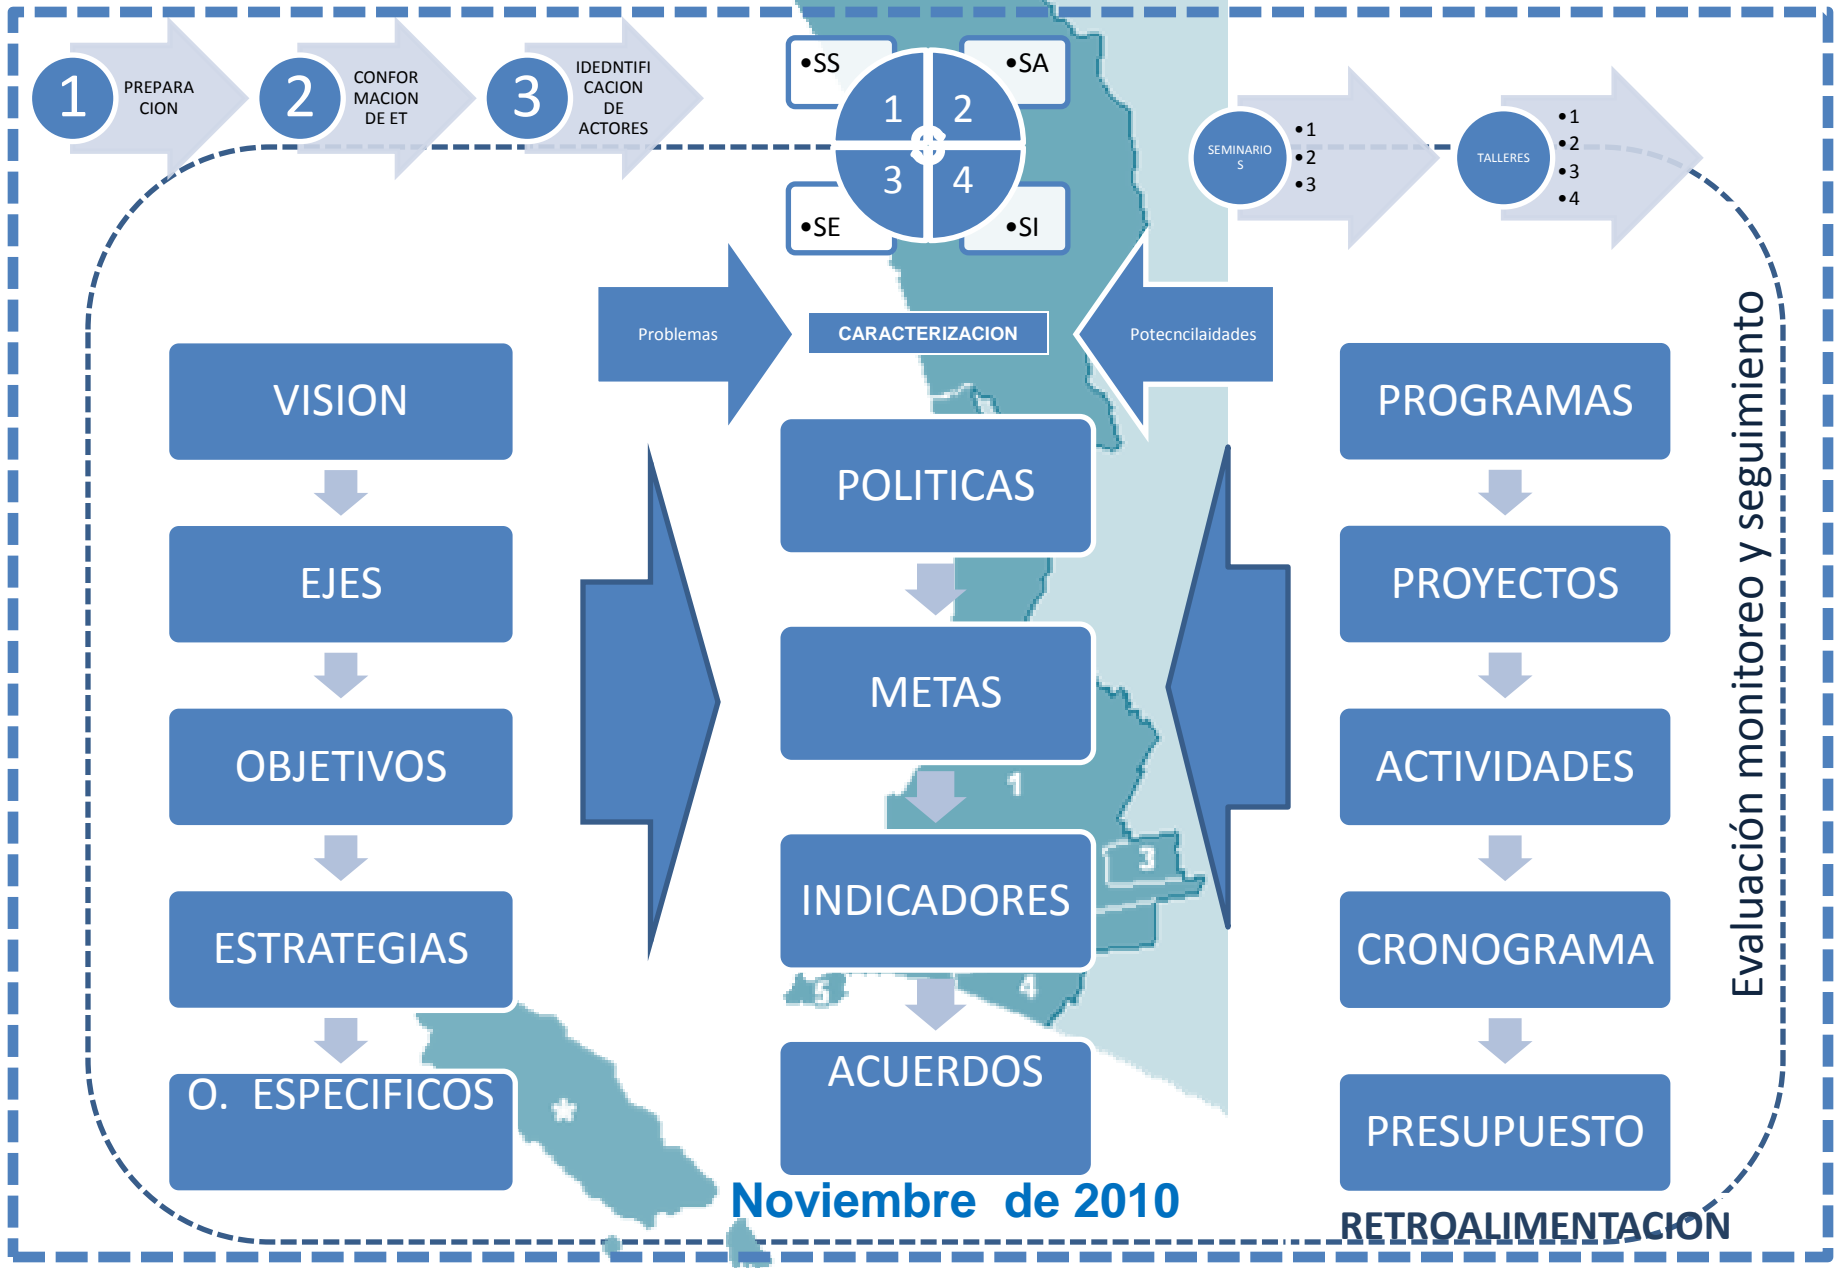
1 PREPARACION

2 CONFORMACION DE ET

3 IDEDNTIFICACION DE ACTORES

•SS
•SA
1
2
3
4
•SE
•SI

SEMINARIOS
•1
•2
•3

TALLERES
•1
•2
•3
•4

Problemas

CARACTERIZACION

Potecncilaidades

VISION

EJES

OBJETIVOS

ESTRATEGIAS

O. ESPECIFICOS

POLITICAS

METAS

INDICADORES

ACUERDOS

PROGRAMAS

PROYECTOS

ACTIVIDADES

CRONOGRAMA

PRESUPUESTO

Evaluación monitoreo y seguimiento

1
3
5
4

Noviembre de 2010

RETROALIMENTACION